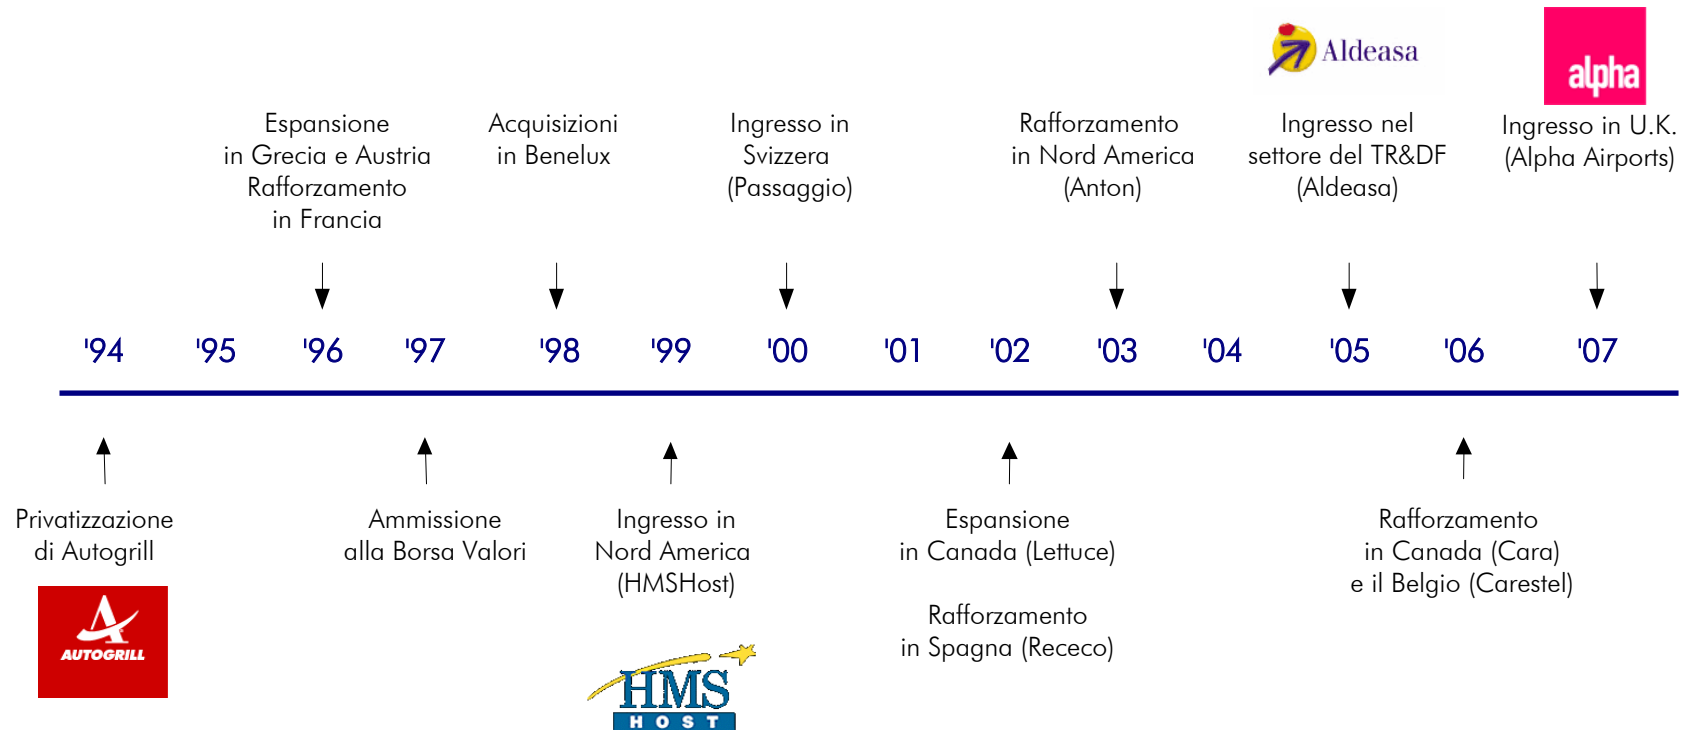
Aldeasa

alpha

Espansione in Grecia e Austria Rafforzamento in Francia

Acquisizioni in Benelux

Ingresso in Svizzera (Passaggio)

Rafforzamento in Nord America (Anton)

Ingresso nel settore del TR&DF (Aldeasa)

Ingresso in U.K. (Alpha Airports)

'94 '95 '96 '97 '98 '99 '00 '01 '02 '03 '04 '05 '06 '07

Privatizzazione di Autogrill

AUTOGRILL

Ammissione alla Borsa Valori

Ingresso in Nord America (HMSHost)

HMS HOST

Espansione in Canada (Lettuce)

Rafforzamento in Spagna (Receco)

Rafforzamento in Canada (Cara) e il Belgio (Carestel)